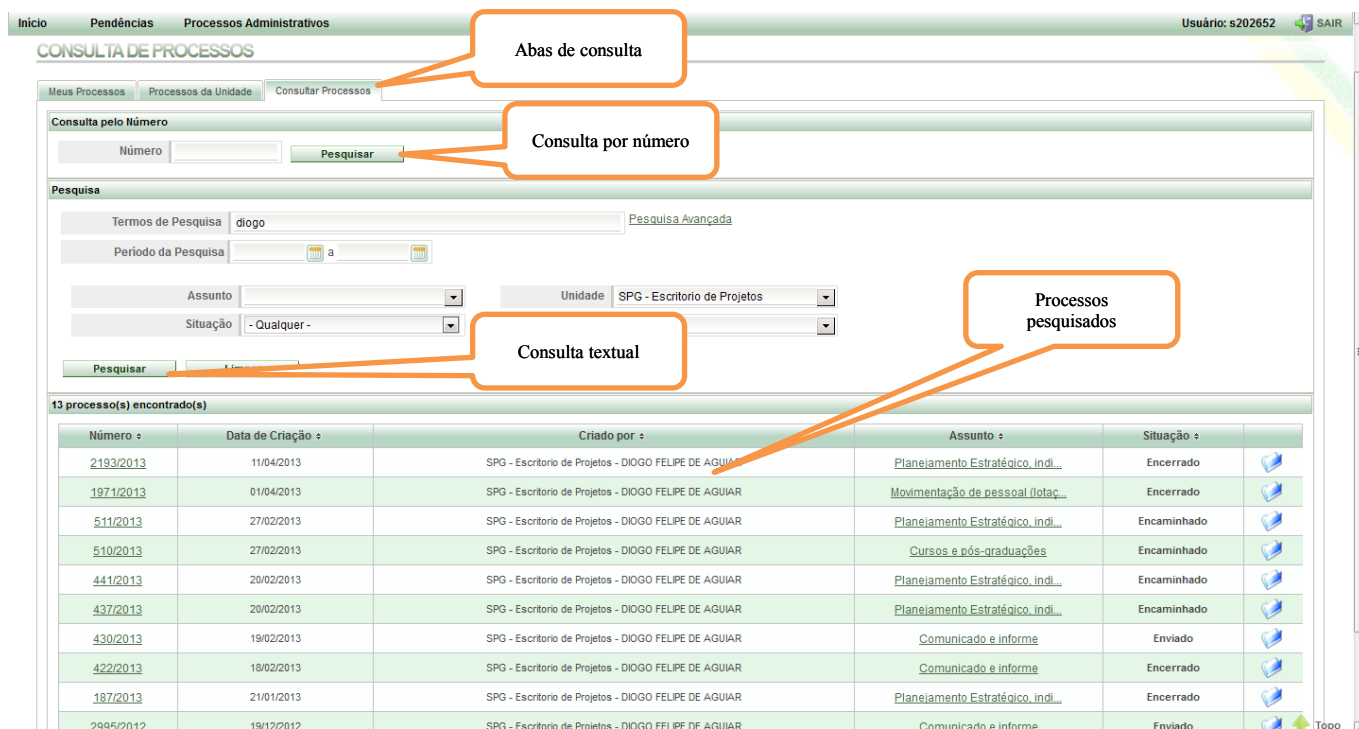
Inicio Pendências Processos Administrativos

Usuário: s202652 SAIR

CONSULTA DE PROCESSOS

Abas de consulta

Meus Processos | Processos da Unidade | Consultar Processos

Consulta pelo Número

Número

Pesquisar

Consulta por número

Pesquisa

Termos de Pesquisa diogo

Pesquisa Avançada

Periodo da Pesquisa a

Assunto

Unidade SPG - Escritorio de Projetos

Processos pesquisados

Situação - Qualquer -

Consulta textual

Pesquisar

Lim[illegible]

13 processo(s) encontrado(s)

| Número | Data de Criação | Criado por | Assunto | Situação |
|---|---|---|---|---|
| 2193/2013 | 11/04/2013 | SPG - Escritorio de Projetos - DIOGO FELIPE DE AGUIAR | Planejamento Estratégico, indi... | Encerrado |
| 1971/2013 | 01/04/2013 | SPG - Escritorio de Projetos - DIOGO FELIPE DE AGUIAR | Movimentação de pessoal (lotaç... | Encerrado |
| 511/2013 | 27/02/2013 | SPG - Escritorio de Projetos - DIOGO FELIPE DE AGUIAR | Planejamento Estratégico, indi... | Encaminhado |
| 510/2013 | 27/02/2013 | SPG - Escritorio de Projetos - DIOGO FELIPE DE AGUIAR | Cursos e pós-graduações | Encaminhado |
| 441/2013 | 20/02/2013 | SPG - Escritorio de Projetos - DIOGO FELIPE DE AGUIAR | Planejamento Estratégico, indi... | Encaminhado |
| 437/2013 | 20/02/2013 | SPG - Escritorio de Projetos - DIOGO FELIPE DE AGUIAR | Planejamento Estratégico, indi... | Encaminhado |
| 430/2013 | 19/02/2013 | SPG - Escritorio de Projetos - DIOGO FELIPE DE AGUIAR | Comunicado e informe | Enviado |
| 422/2013 | 18/02/2013 | SPG - Escritorio de Projetos - DIOGO FELIPE DE AGUIAR | Comunicado e informe | Encerrado |
| 187/2013 | 21/01/2013 | SPG - Escritorio de Projetos - DIOGO FELIPE DE AGUIAR | Planejamento Estratégico, indi... | Encerrado |
| 2995/2012 | 19/12/2012 | SPG - Escritorio de Projetos - DIOGO FELIPE DE AGUIAR | Comunicado e informe | Enviado |

Topo